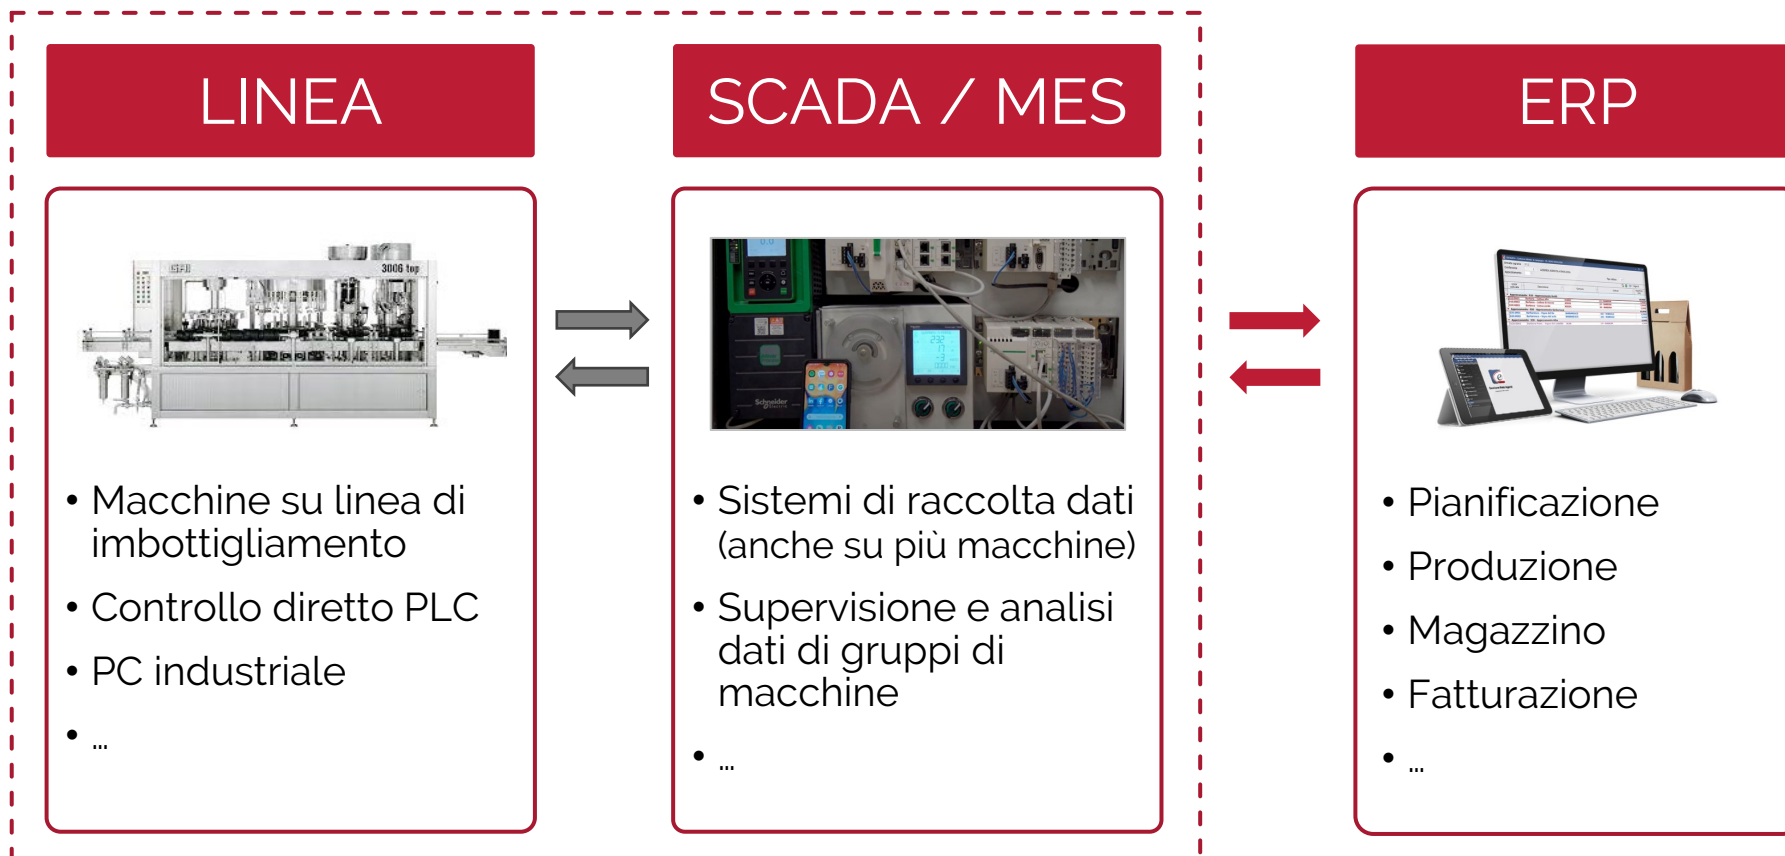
LINEA

SFI 3006 top

• Macchine su linea di imbottigliamento
• Controllo diretto PLC
• PC industriale
• …

SCADA / MES

Schneider

• Sistemi di raccolta dati (anche su più macchine)
• Supervisione e analisi dati di gruppi di macchine
• …

ERP

• Pianificazione
• Produzione
• Magazzino
• Fatturazione
• …